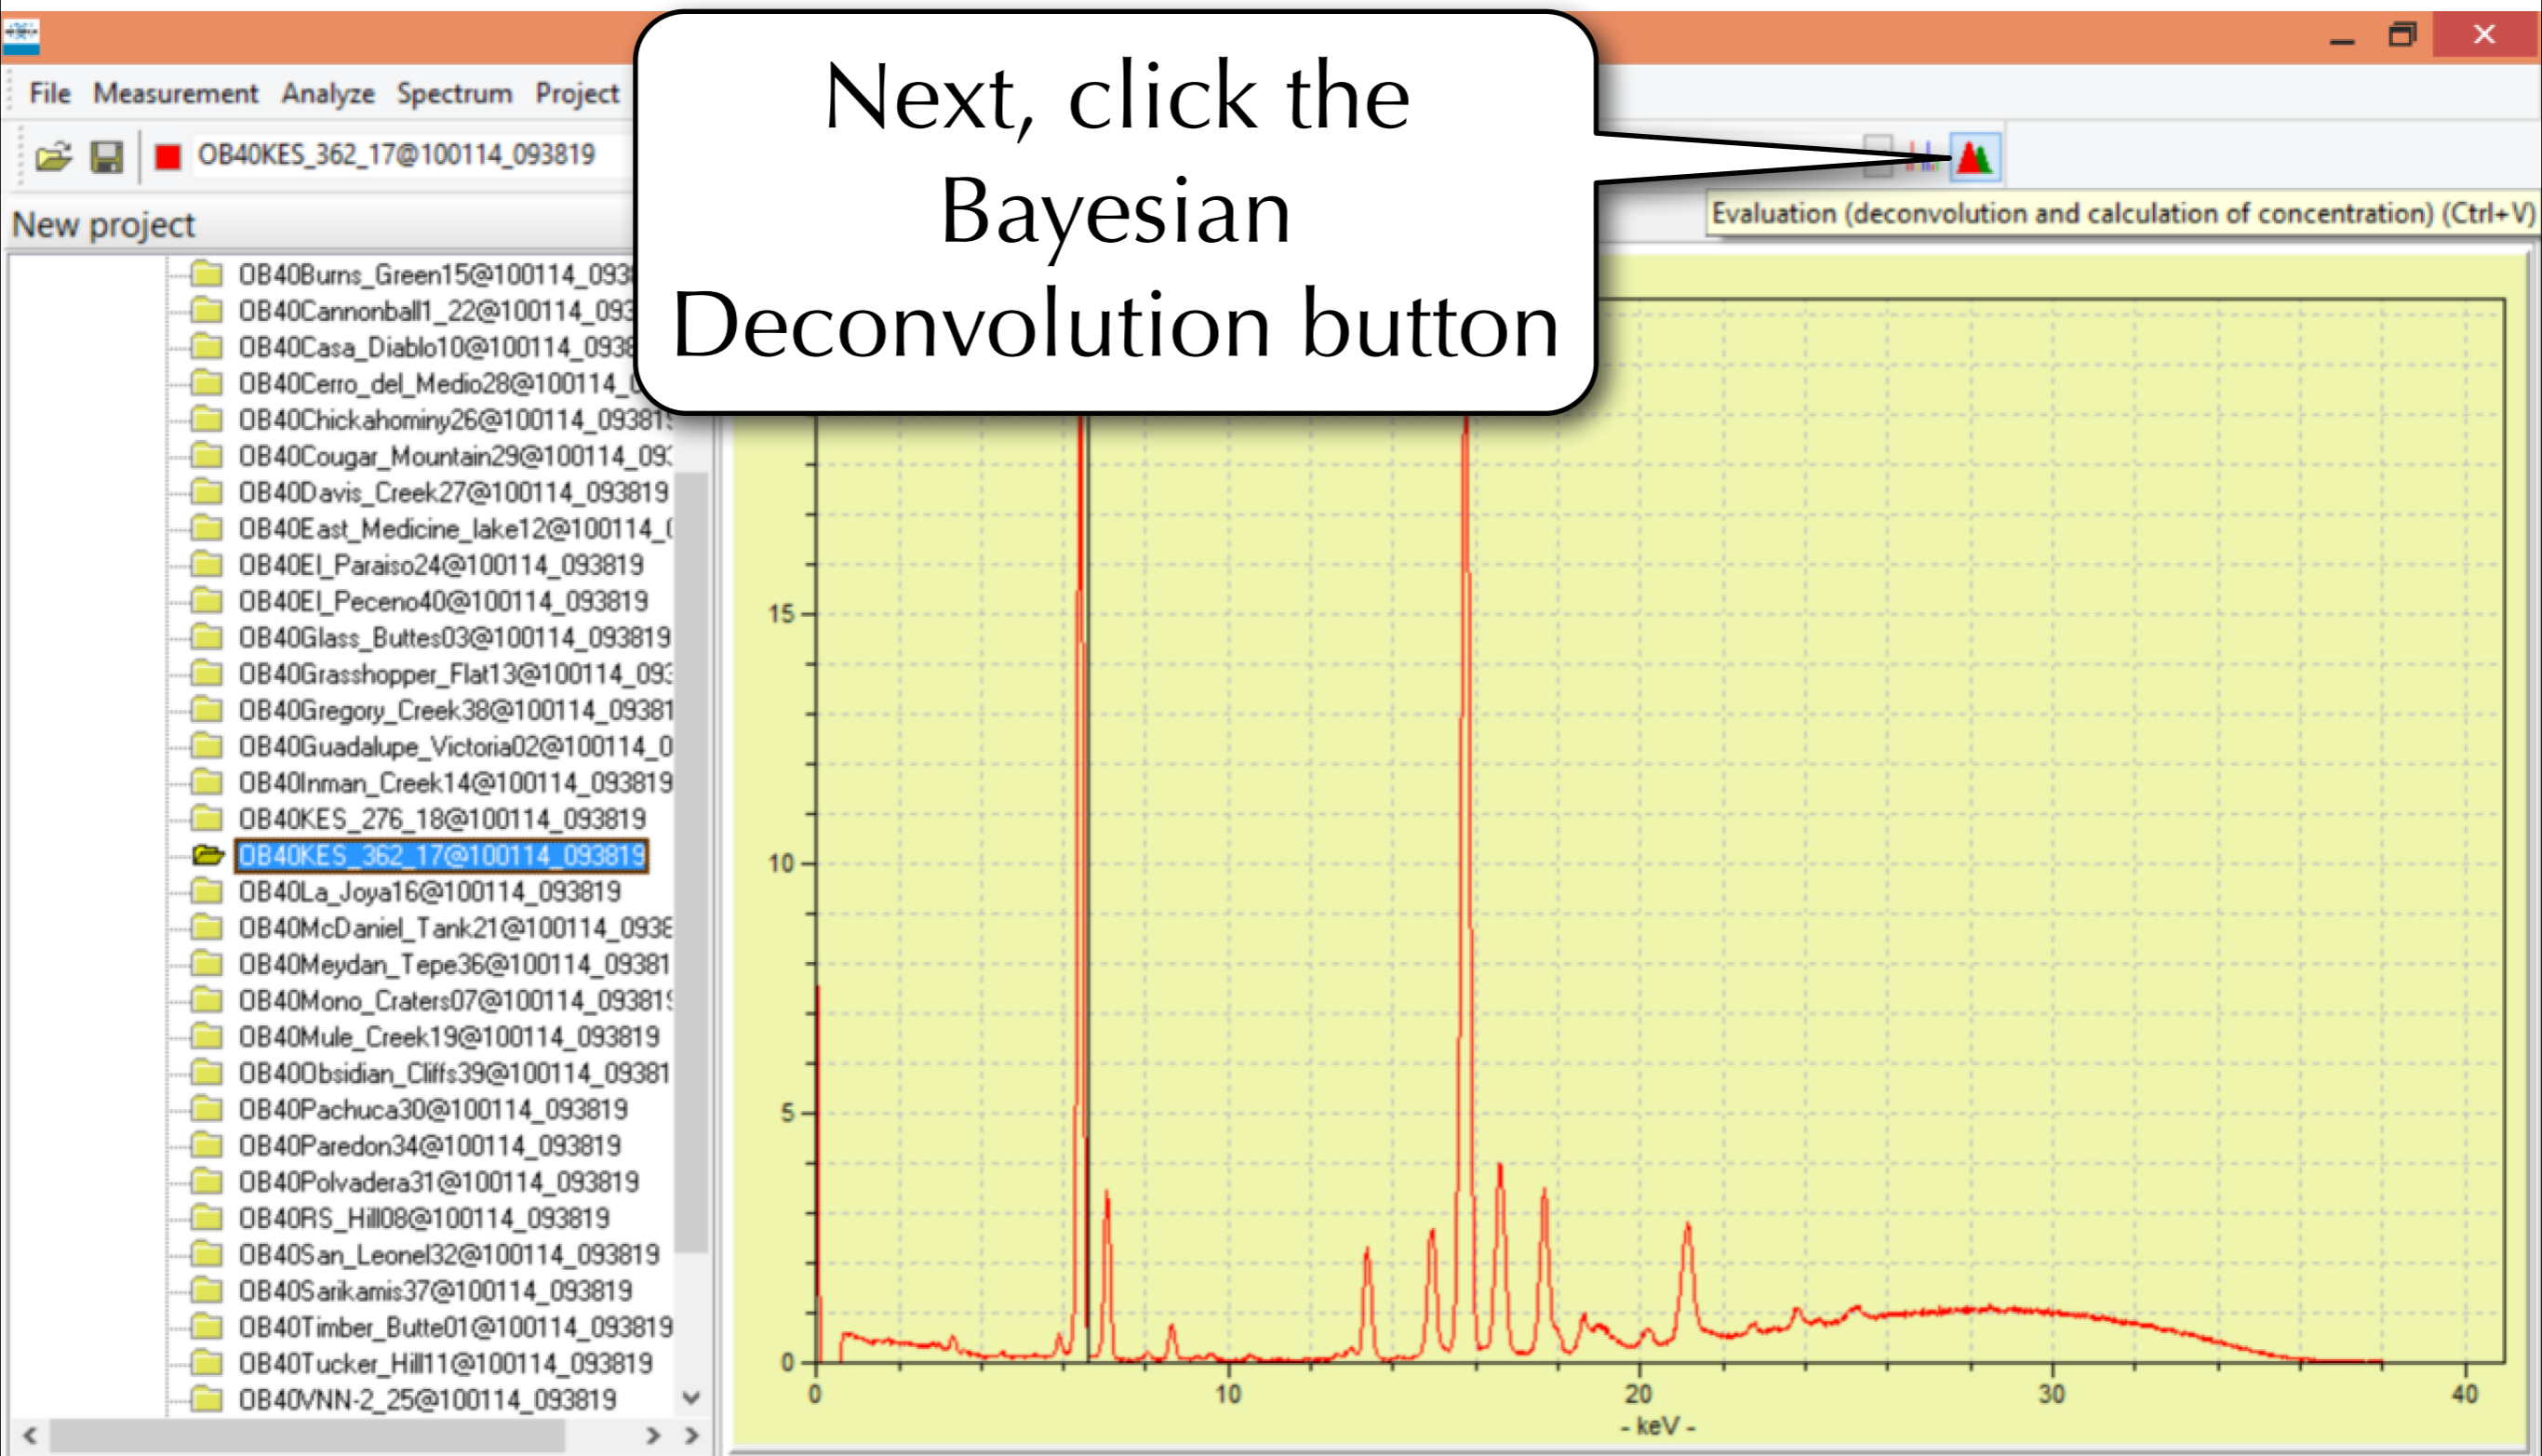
File Measurement Analyze Spectrum Project

OB40KES_362_17@100114_093819

Next, click the Bayesian Deconvolution button

Evaluation (deconvolution and calculation of concentration) (Ctrl+V)

New project

OB40Burns_Green15@100114_093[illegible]
OB40Cannonball1_22@100114_093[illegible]
OB40Casa_Diablo10@100114_093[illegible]
OB40Cerro_del_Medio28@100114_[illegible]
OB40Chickahominy26@100114_09381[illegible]
OB40Cougar_Mountain29@100114_09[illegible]
OB40Davis_Creek27@100114_093819
OB40East_Medicine_lake12@100114_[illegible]
OB40El_Paraiso24@100114_093819
OB40El_Peceno40@100114_093819
OB40Glass_Buttes03@100114_093819
OB40Grasshopper_Flat13@100114_09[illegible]
OB40Gregory_Creek38@100114_09381
OB40Guadalupe_Victoria02@100114_0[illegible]
OB40Inman_Creek14@100114_093819
OB40KES_276_18@100114_093819
OB40KES_362_17@100114_093819
OB40La_Joya16@100114_093819
OB40McDaniel_Tank21@100114_093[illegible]
OB40Meydan_Tepe36@100114_09381
OB40Mono_Craters07@100114_09381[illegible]
OB40Mule_Creek19@100114_093819
OB40Obsidian_Cliffs39@100114_09381
OB40Pachuca30@100114_093819
OB40Paredon34@100114_093819
OB40Polvadera31@100114_093819
OB40RS_Hill08@100114_093819
OB40San_Leonel32@100114_093819
OB40Sarikamis37@100114_093819
OB40Timber_Butte01@100114_093819
OB40Tucker_Hill11@100114_093819
OB40VNN-2_25@100114_093819

15
10
5
0
0 10 20 30 40
- keV -